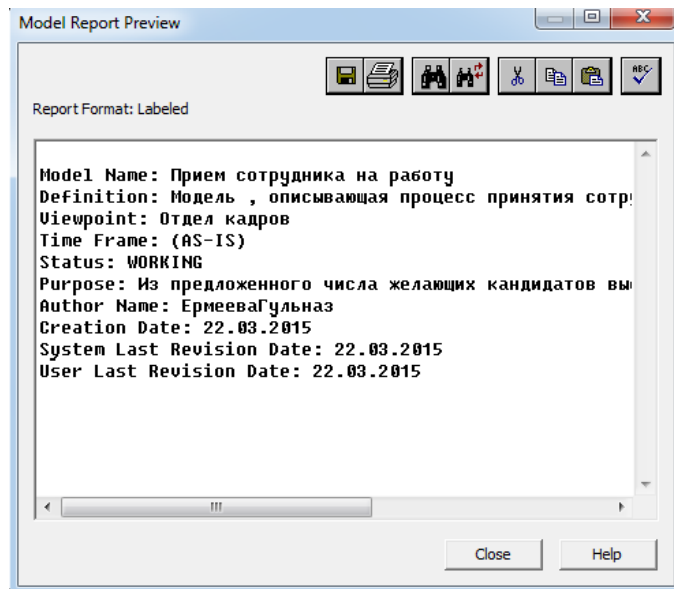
Model Report Preview

Report Format: Labeled

Model Name: Прием сотрудника на работу
Definition: Модель , описывающая процесс принятия сотр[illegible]
Viewpoint: Отдел кадров
Time Frame: (AS-IS)
Status: WORKING
Purpose: Из предложенного числа желающих кандидатов вы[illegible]
Author Name: ЕрмееваГульназ
Creation Date: 22.03.2015
System Last Revision Date: 22.03.2015
User Last Revision Date: 22.03.2015

Close
Help